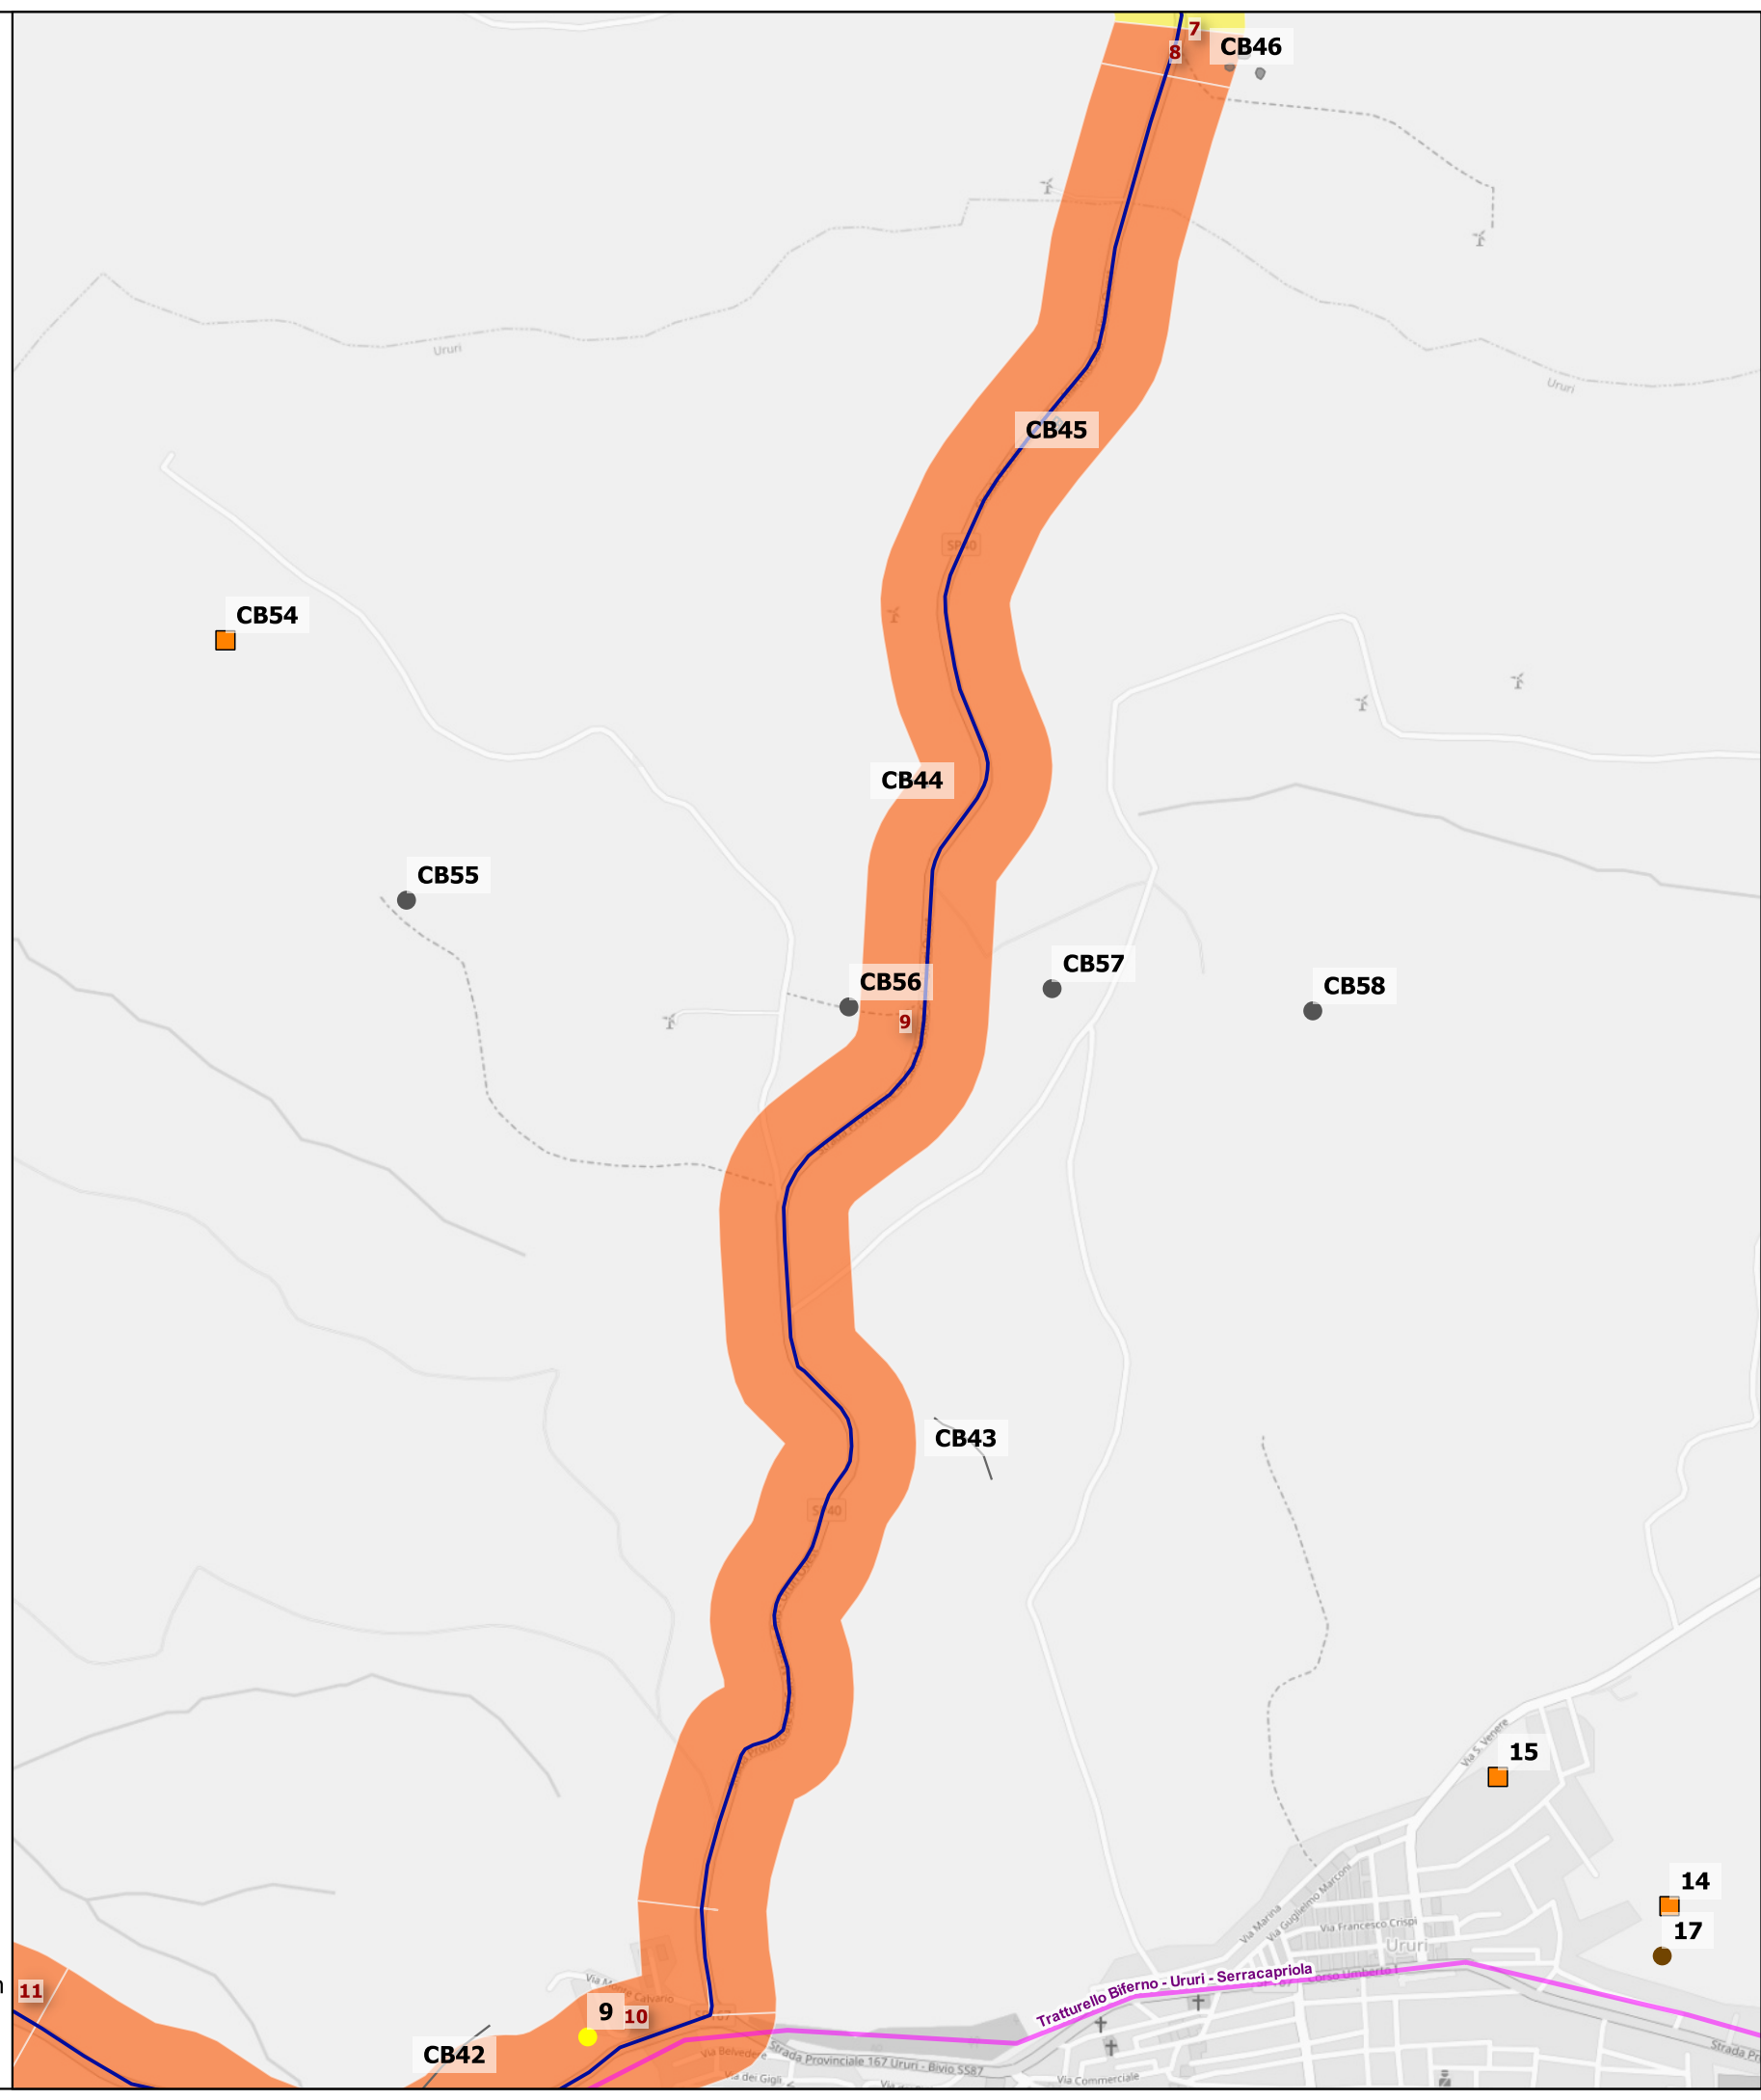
7
8
CB46
Ururi
Ururi
CB45
SP40
CB54
CB44
CB55
CB57
CB58
CB56
9
CB43
SP40
15
Via S. Venere
14
17
Via Marina
Via Guglielmo Marconi
Via Francesco Crispi
Ururi
Corso Umberto I
Tratturello Biferno - Ururi - Serracapriola
11
Via Calvario
9
10
CB42
Via Belvedere
Strada Provinciale 167 Ururi - Bivio SS87
Via dei Gigli
Via Commerciale
Strada Pr